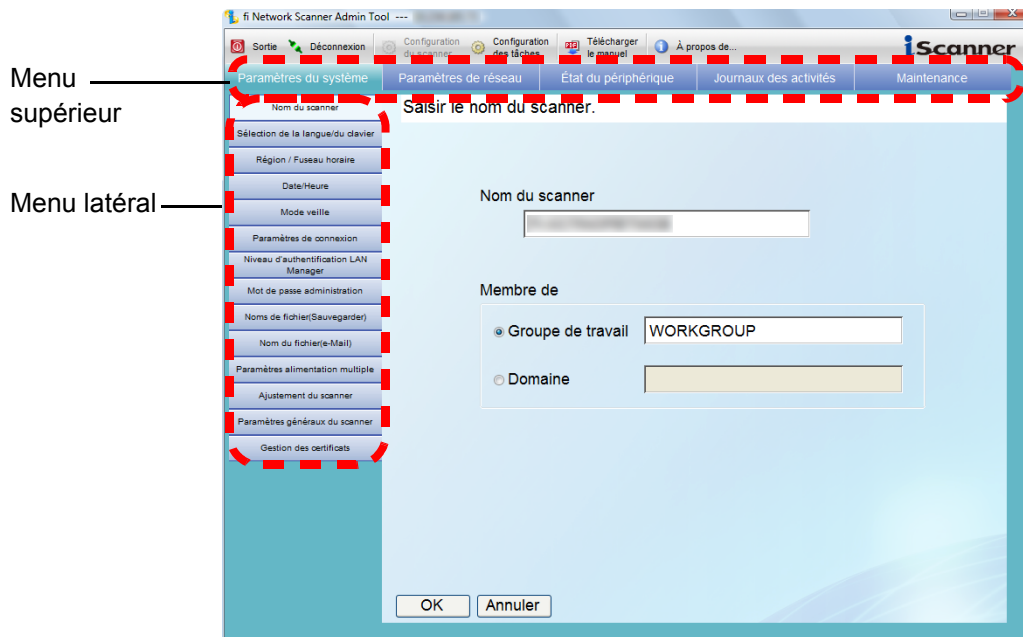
fi Network Scanner Admin Tool ---

Sortie Déconnexion Configuration du scanner Configuration des tâches Télécharger le manuel À propos de...

iScanner

Menu supérieur

Paramètres du système | Paramètres de réseau | État du périphérique | Journaux des activités | Maintenance

Menu latéral

Nom du scanner
Sélection de la langue/du clavier
Région / Fuseau horaire
Date/Heure
Mode veille
Paramètres de connexion
Niveau d'authentification LAN Manager
Mot de passe administration
Noms de fichier(Sauvegarder)
Nom du fichier(e-Mail)
Paramètres alimentation multiple
Ajustement du scanner
Paramètres généraux du scanner
Gestion des certificats

Saisir le nom du scanner.

Nom du scanner

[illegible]

Membre de

Groupe de travail WORKGROUP

Domaine

OK Annuler